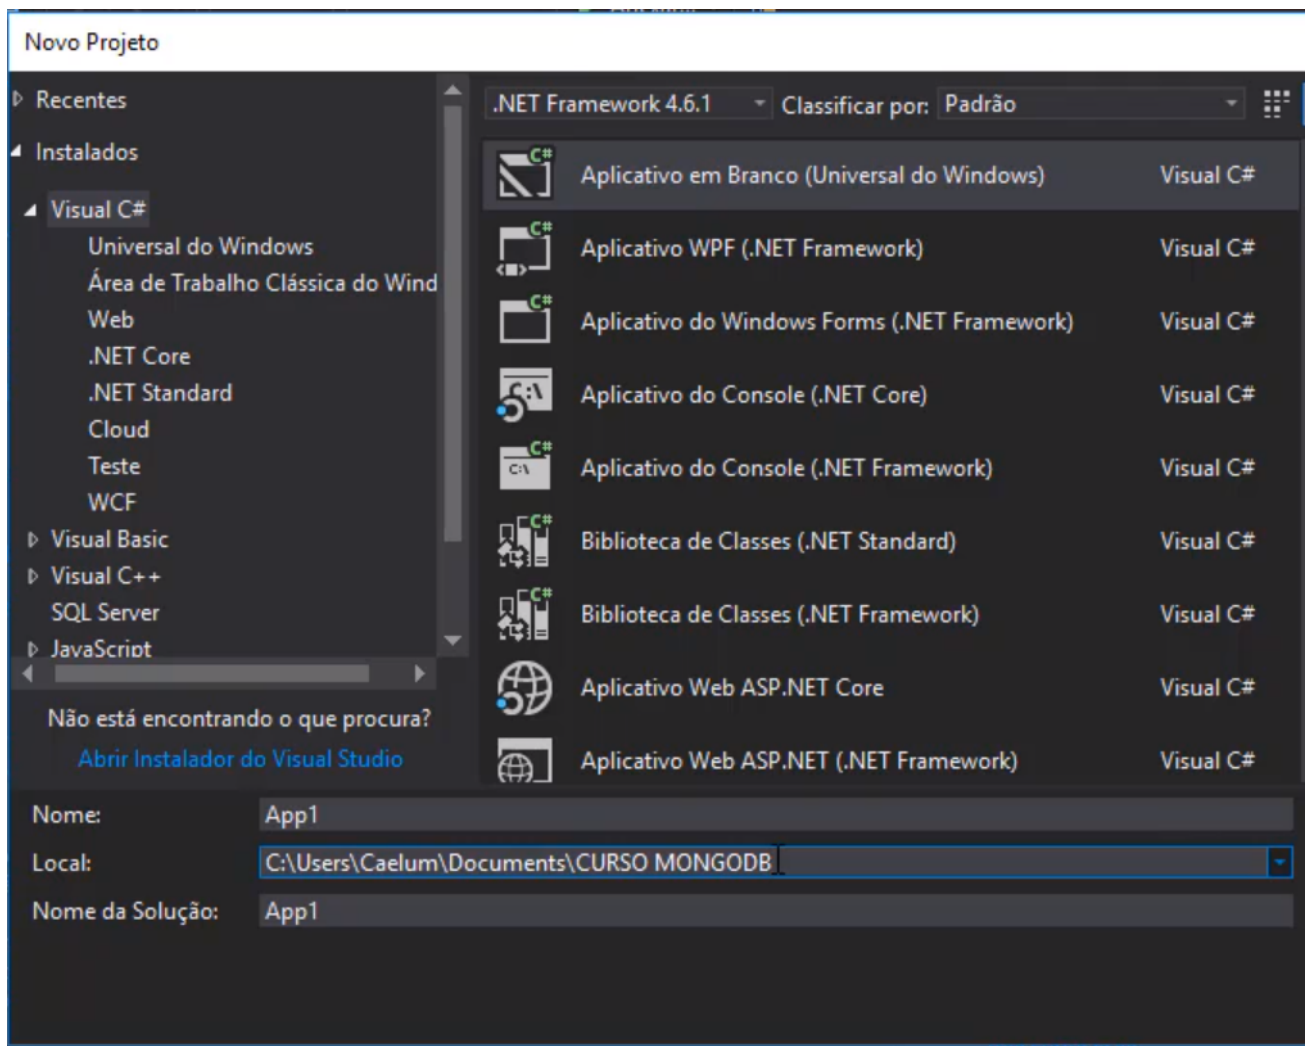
Novo Projeto

Recentes
Instalados
Visual C#
Universal do Windows
Área de Trabalho Clássica do Wind
Web
.NET Core
.NET Standard
Cloud
Teste
WCF
Visual Basic
Visual C++
SQL Server
JavaScript

Não está encontrando o que procura?
Abrir Instalador do Visual Studio

.NET Framework 4.6.1
Classificar por: Padrão

| | |
|---|---|
| Aplicativo em Branco (Universal do Windows) | Visual C# |
| Aplicativo WPF (.NET Framework) | Visual C# |
| Aplicativo do Windows Forms (.NET Framework) | Visual C# |
| Aplicativo do Console (.NET Core) | Visual C# |
| Aplicativo do Console (.NET Framework) | Visual C# |
| Biblioteca de Classes (.NET Standard) | Visual C# |
| Biblioteca de Classes (.NET Framework) | Visual C# |
| Aplicativo Web ASP.NET Core | Visual C# |
| Aplicativo Web ASP.NET (.NET Framework) | Visual C# |

Nome: App1
Local: C:\Users\Caelum\Documents\CURSO MONGODB
Nome da Solução: App1